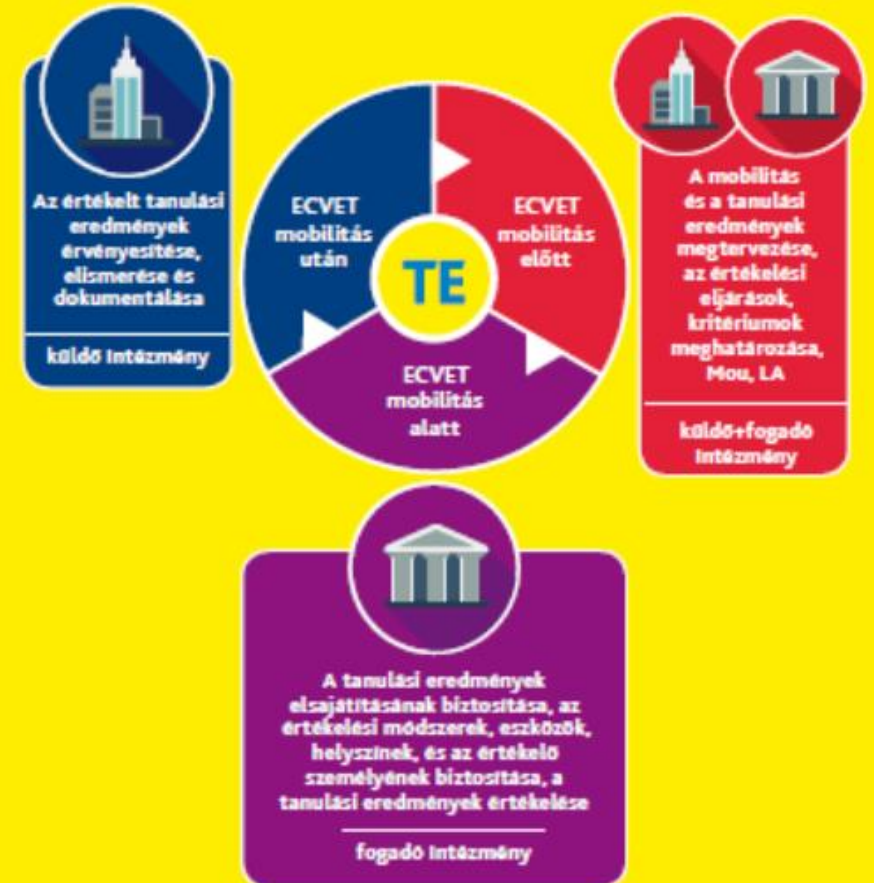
Az értékelt tanulási eredmények érvényesítése, elismerése és dokumentálása

küldő intézmény

ECVET mobilitás után

TE

ECVET mobilitás előtt

ECVET mobilitás alatt

A mobilitás és a tanulási eredmények megtervezése, az értékelési eljárások, kritériumok meghatározása, Mou, LA

küldő+fogadó intézmény

A tanulási eredmények elsajátításának biztosítása, az értékelési módszerek, eszközök, helyszinek, és az értékelő személyének biztosítása, a tanulási eredmények értékelése

fogadó intézmény